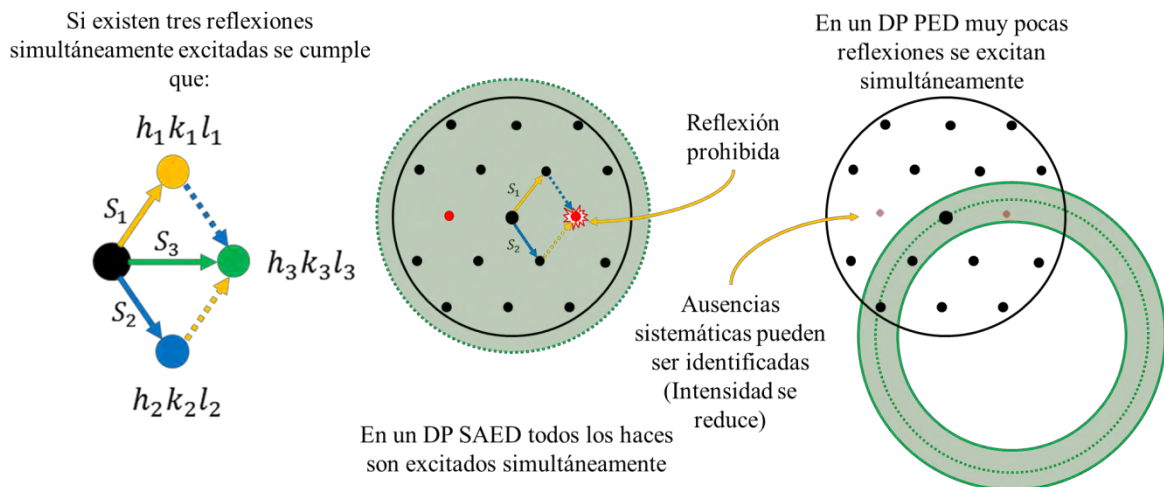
Si existen tres reflexiones simultáneamente excitadas se cumple que:

$h_1k_1l_1$

$S_1$

$S_3$

$h_3k_3l_3$

$S_2$

$h_2k_2l_2$

$S_1$

$S_2$

Reflexión prohibida

En un DP SAED todos los haces son excitados simultáneamente

En un DP PED muy pocas reflexiones se excitan simultáneamente

Ausencias sistemáticas pueden ser identificadas (Intensidad se reduce)